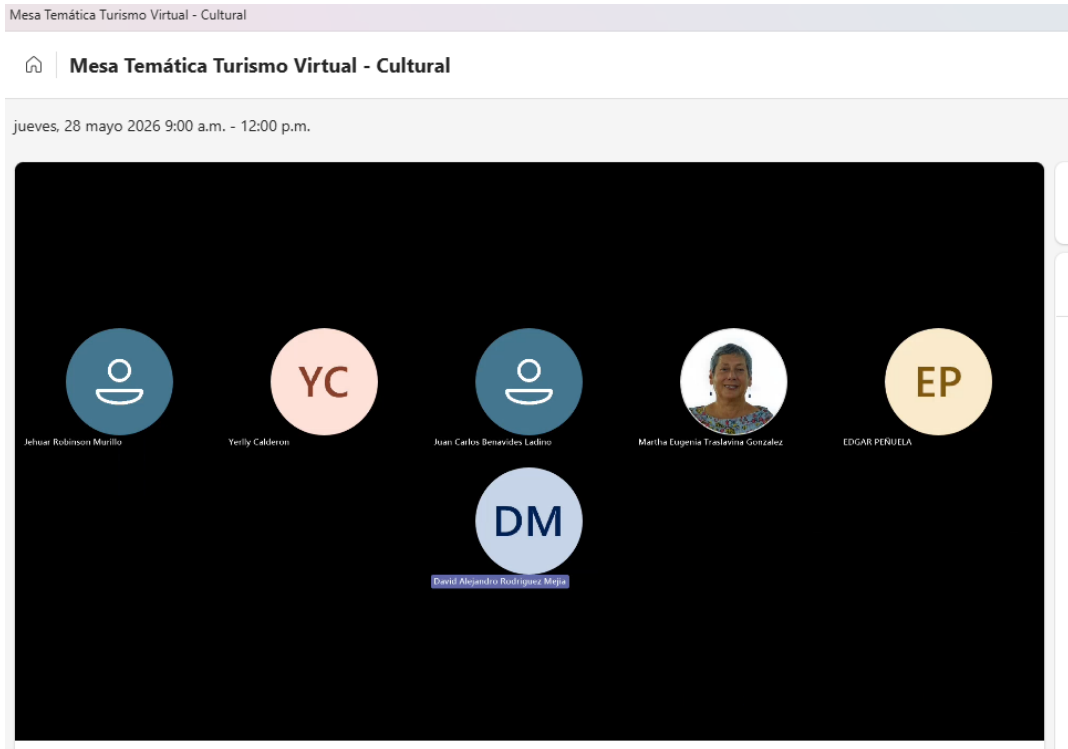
Mesa Temática Turismo Virtual - Cultural

Mesa Temática Turismo Virtual - Cultural

jueves, 28 mayo 2026 9:00 a.m. - 12:00 p.m.

YC

EP

Jehuar Robinson Murillo

Yerlly Calderon

Juan Carlos Benavides Ladino

Martha Eugenia Traslavina Gonzalez

EDGAR PEÑUELA

DM

David Alejandro Rodriguez Mejia